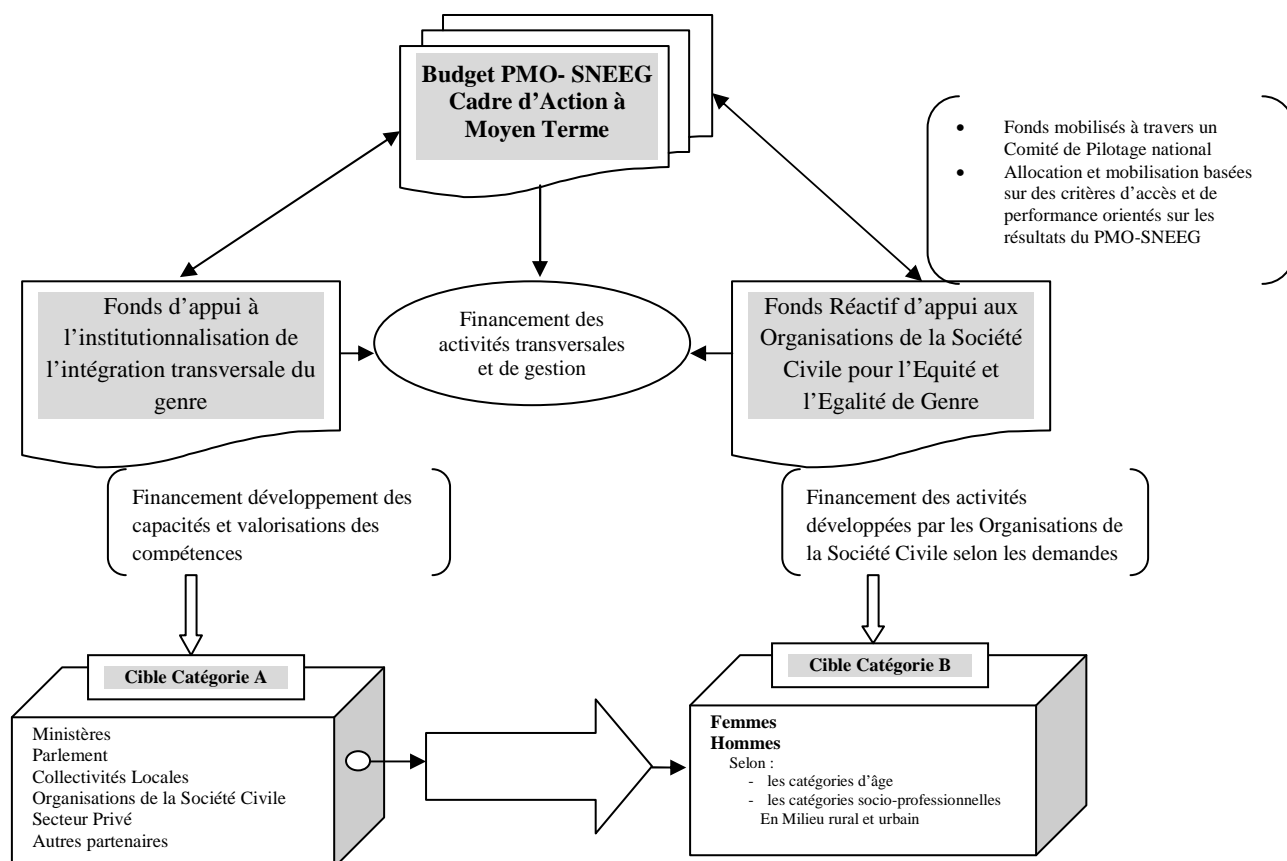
Budget PMO- SNEEG
Cadre d'Action à Moyen Terme

- Fonds mobilisés à travers un Comité de Pilotage national
- Allocation et mobilisation basées sur des critères d'accès et de performance orientés sur les résultats du PMO-SNEEG

Fonds d'appui à l'institutionnalisation de l'intégration transversale du genre

Financement des activités transversales et de gestion

Fonds Réactif d'appui aux Organisations de la Société Civile pour l'Equité et l'Egalité de Genre

Financement développement des capacités et valorisations des compétences

Financement des activités développées par les Organisations de la Société Civile selon les demandes

Cible Catégorie A

Ministères
Parlement
Collectivités Locales
Organisations de la Société Civile
Secteur Privé
Autres partenaires

Cible Catégorie B

Femmes
Hommes
Selon :
- les catégories d'âge
- les catégories socio-professionnelles
En Milieu rural et urbain